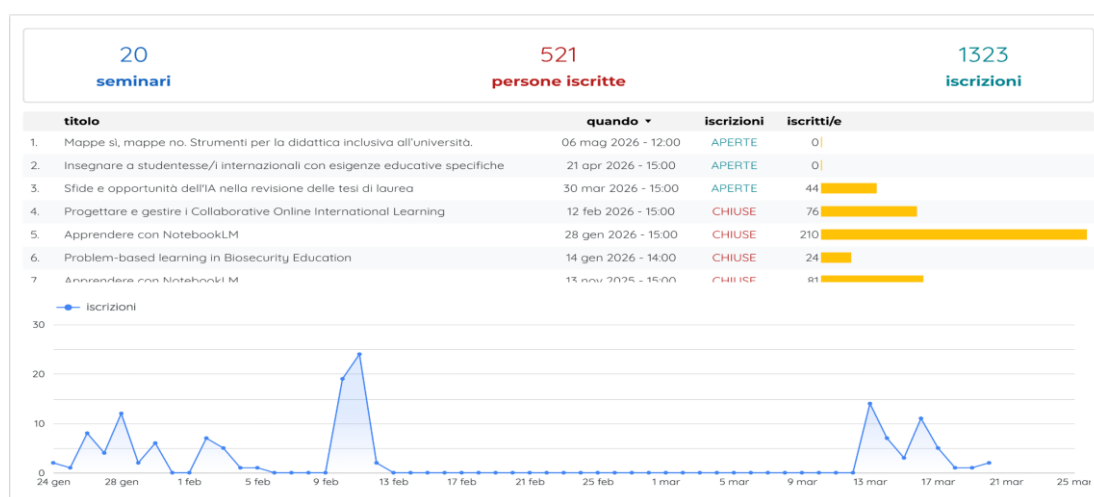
20
seminari

521
persone iscritte

1323
iscrizioni

| | titolo | quando ▾ | iscrizioni | iscritti/e |
|---|---|---|---|---|
| 1. | Mappe sì, mappe no. Strumenti per la didattica inclusiva all'università. | 06 mag 2026 - 12:00 | APERTE | 0 |
| 2. | Insegnare a studentesse/i internazionali con esigenze educative specifiche | 21 apr 2026 - 15:00 | APERTE | 0 |
| 3. | Sfide e opportunità dell'IA nella revisione delle tesi di laurea | 30 mar 2026 - 15:00 | APERTE | 44 |
| 4. | Progettare e gestire i Collaborative Online International Learning | 12 feb 2026 - 15:00 | CHIUSE | 76 |
| 5. | Apprendere con NotebookLM | 28 gen 2026 - 15:00 | CHIUSE | 210 |
| 6. | Problem-based learning in Biosecurity Education | 14 gen 2026 - 14:00 | CHIUSE | 24 |
| 7. | Apprendere con NotebookLM | 13 nov 2025 - 15:00 | CHIUSE | 81 |

iscrizioni

30
20
10
0

24 gen 28 gen 1 feb 5 feb 9 feb 13 feb 17 feb 21 feb 25 feb 1 mar 5 mar 9 mar 13 mar 17 mar 21 mar 25 mar